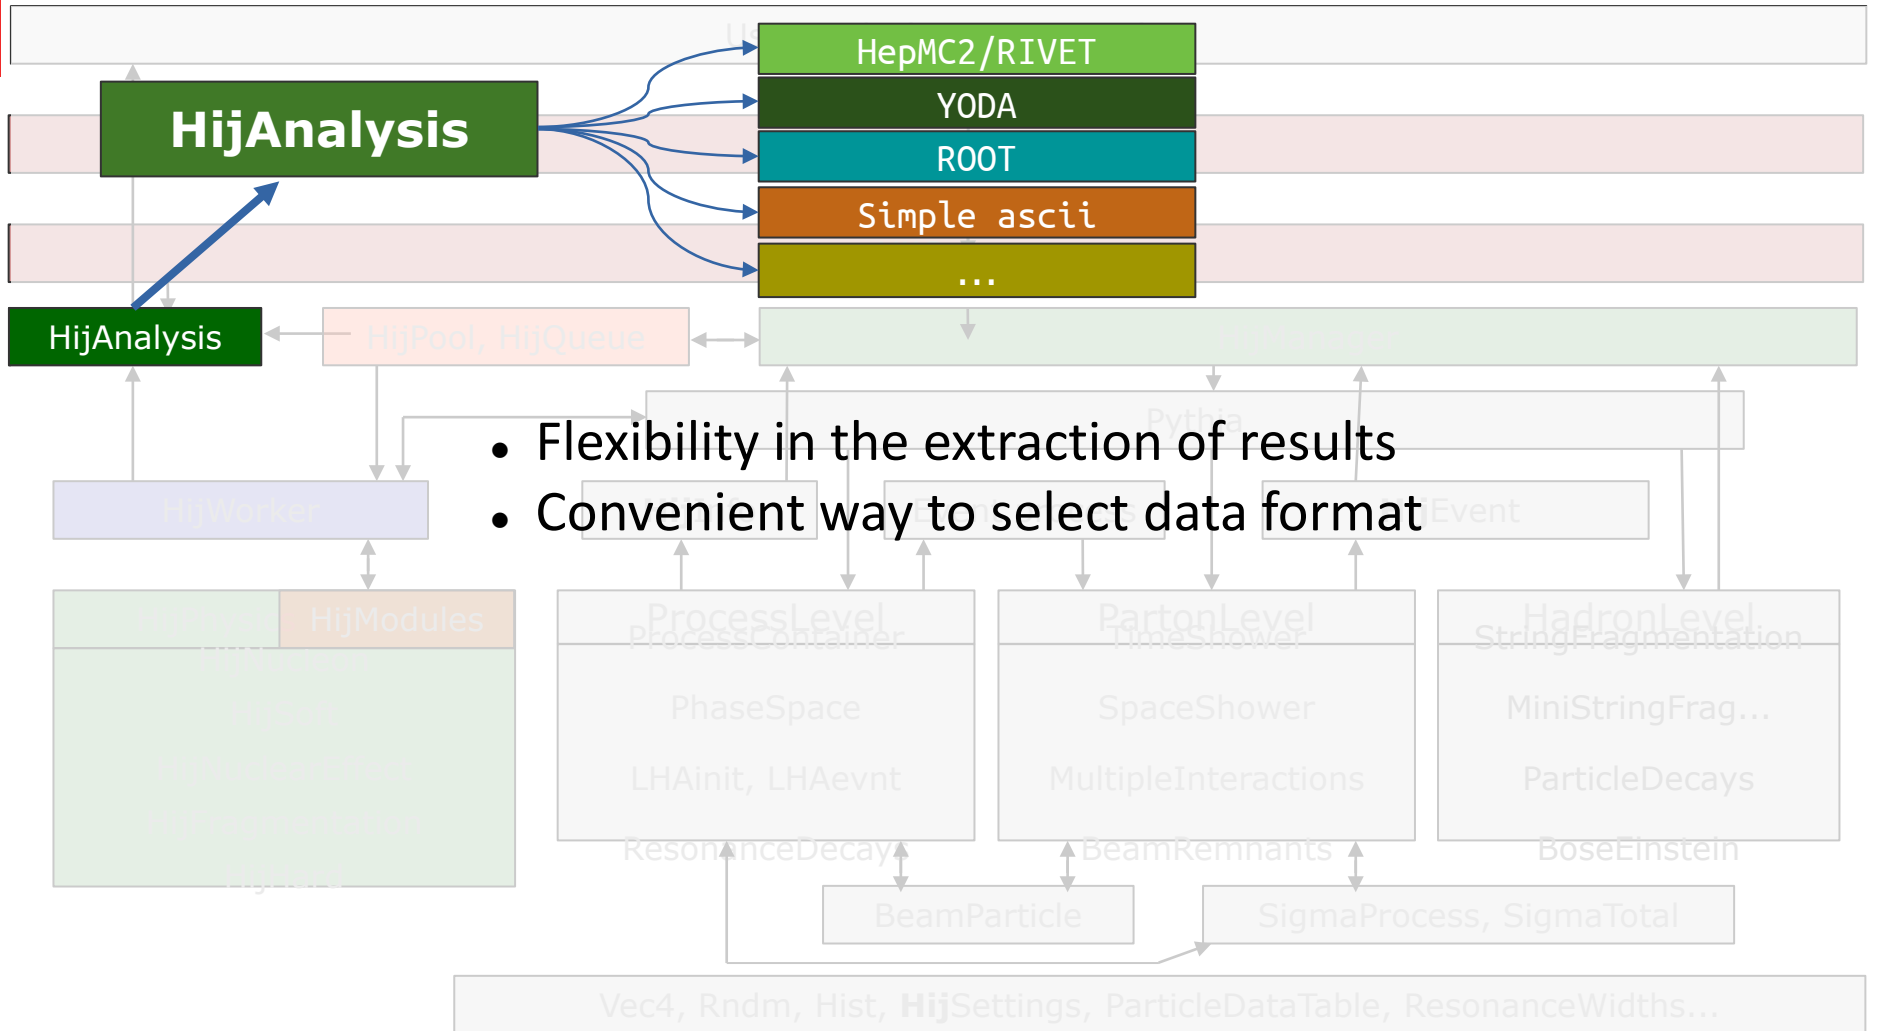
HepMC2/RIVET
YODA
ROOT
Simple ascii
...

HijAnalysis

HijAnalysis

HijPool, HijQueue

Pythia

• Flexibility in the extraction of results
• Convenient way to select data format

HijWorker

Event

HijModules

ProcessLevel
ProcessContainer
PhaseSpace
LHAinit, LHAevnt
ResonanceDecays

PartonLevel
TimeShower
SpaceShower
MultipleInteractions
BeamRemnants

HadronLevel
StringFragmentation
MiniStringFrag...
ParticleDecays
BoseEinstein

BeamParticle

SigmaProcess, SigmaTotal

Vec4, Rndm, Hist, HijSettings, ParticleDataTable, ResonanceWidths...